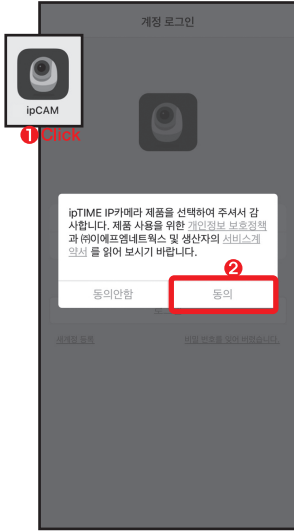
계정 로그인

ipCAM

❶Click

ipTIME IP카메라 제품을 선택하여 주셔서 감사합니다. 제품 사용을 위한 개인정보 보호정책과 ㈜이에프엠네트웍스 및 생산자의 서비스계약서 를 읽어 보시기 바랍니다.

❷

동의안함

동의

새계정 등록

비밀 번호를 잊어 버렸습니다.